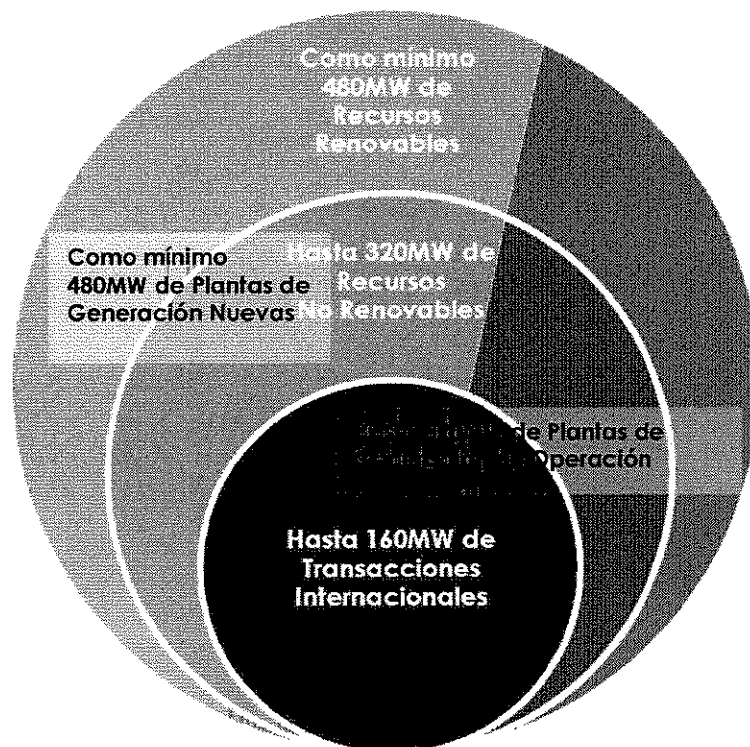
Como mínimo 480MW de Recursos Renovables

Como mínimo 480MW de Plantas de Generación Nuevas

Hasta 320MW de Recursos No Renovables

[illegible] de Plantas de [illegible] Operación

Hasta 160MW de Transacciones Internacionales